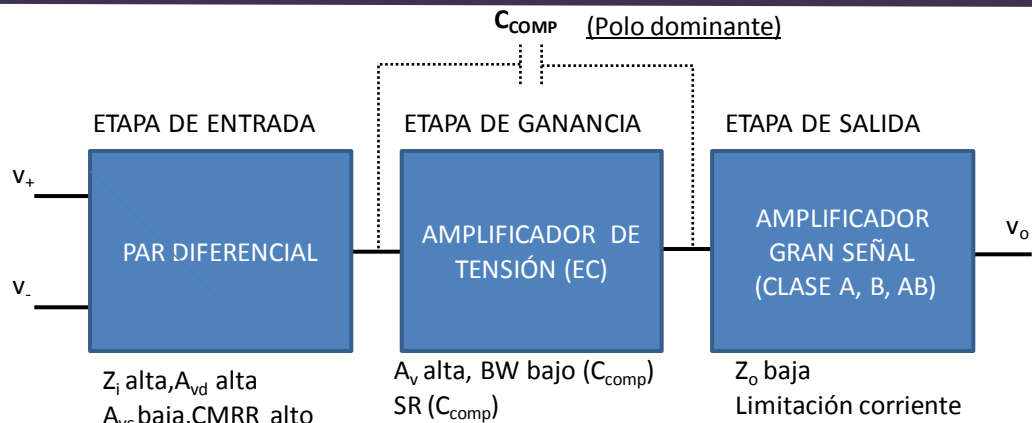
$C_{COMP}$ (Polo dominante)

ETAPA DE ENTRADA

ETAPA DE GANANCIA

ETAPA DE SALIDA

$v_+$

$v_-$

PAR DIFERENCIAL

AMPLIFICADOR DE TENSIÓN (EC)

AMPLIFICADOR GRAN SEÑAL (CLASE A, B, AB)

$v_o$

$Z_i$ alta,$A_{vd}$ alta
$A_{vc}$ baja,CMRR alto

$A_v$ alta, BW bajo ($C_{comp}$)
SR ($C_{comp}$)

$Z_o$ baja
Limitación corriente